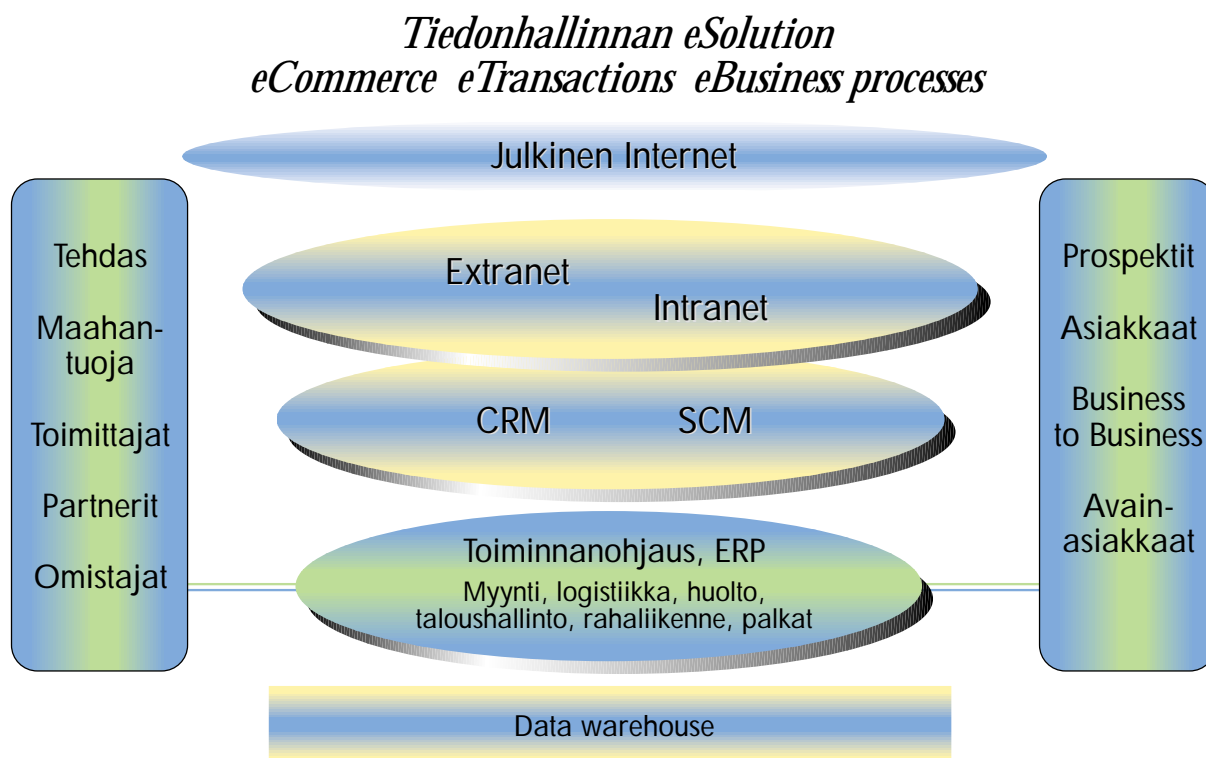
Tiedonhallinnan eSolution
eCommerce eTransactions eBusiness processes

Julkinen Internet

Tehdas

Maahantuoja

Toimittajat

Partnerit

Omistajat

Extranet

Intranet

CRM SCM

Toiminnanohjaus, ERP
Myynti, logistiikka, huolto, taloushallinto, rahaliikenne, palkat

Prospektit

Asiakkaat

Business to Business

Avainasiakkaat

Data warehouse